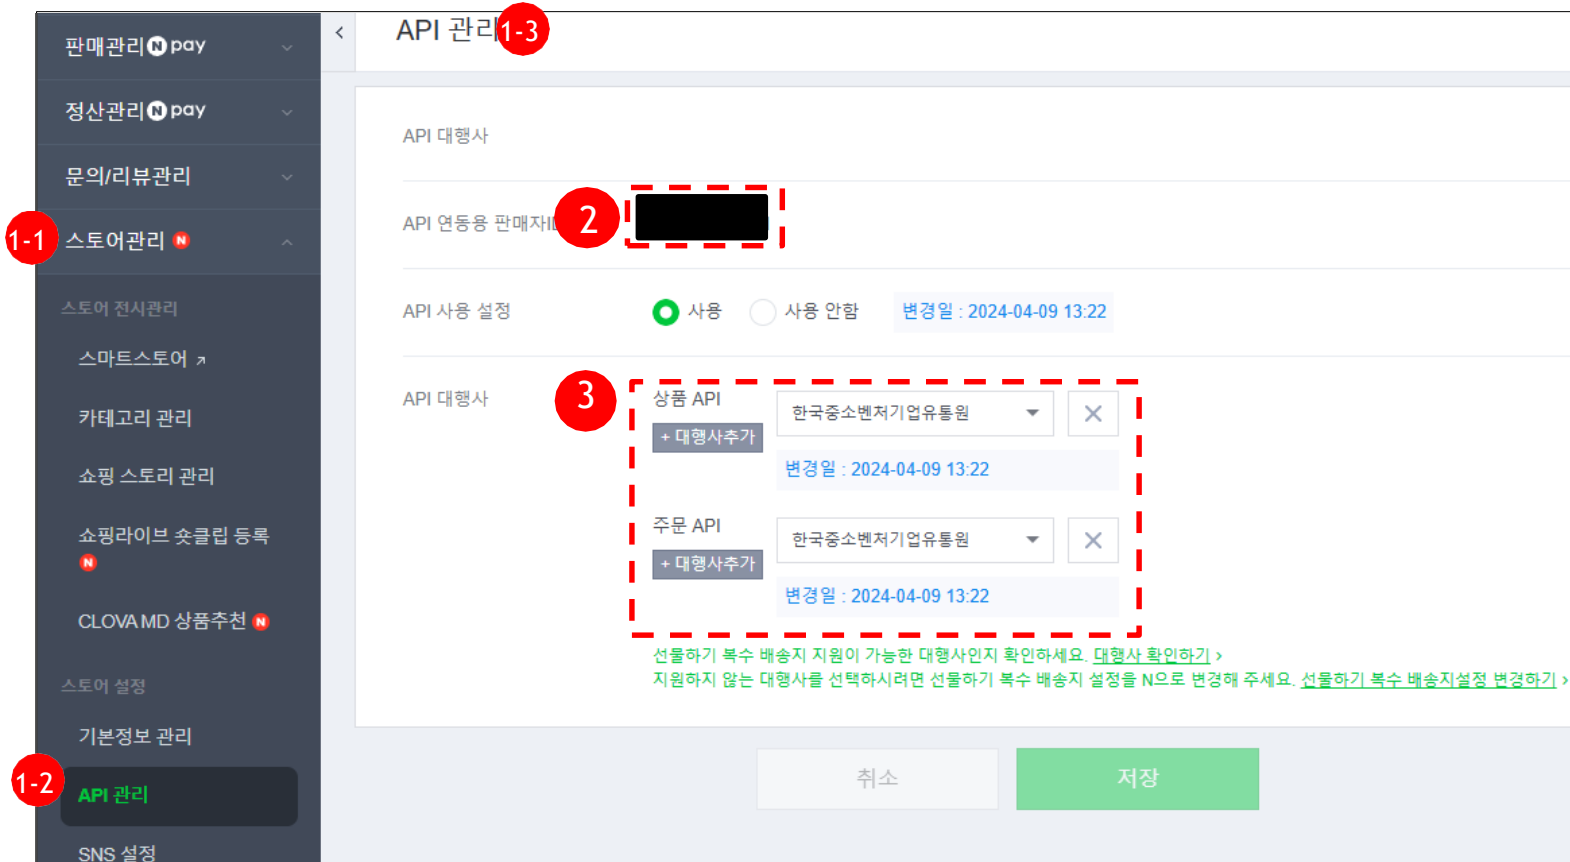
판매관리 N pay

정산관리 N pay

문의/리뷰관리

1-1 스토어관리 N

스토어 전시관리

스마트스토어 ↗

카테고리 관리

쇼핑 스토리 관리

쇼핑라이브 숏클립 등록 N

CLOVA MD 상품추천 N

스토어 설정

기본정보 관리

1-2 API 관리

SNS 설정

API 관리 1-3

API 대행사

API 연동용 판매자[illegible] 2

API 사용 설정 사용 사용 안함 변경일 : 2024-04-09 13:22

API 대행사 3

상품 API

+ 대행사추가

한국중소벤처기업유통원

변경일 : 2024-04-09 13:22

주문 API

+ 대행사추가

한국중소벤처기업유통원

변경일 : 2024-04-09 13:22

선물하기 복수 배송지 지원이 가능한 대행사인지 확인하세요. 대행사 확인하기 ›

지원하지 않는 대행사를 선택하시려면 선물하기 복수 배송지 설정을 N으로 변경해 주세요. 선물하기 복수 배송지설정 변경하기 ›

취소

저장